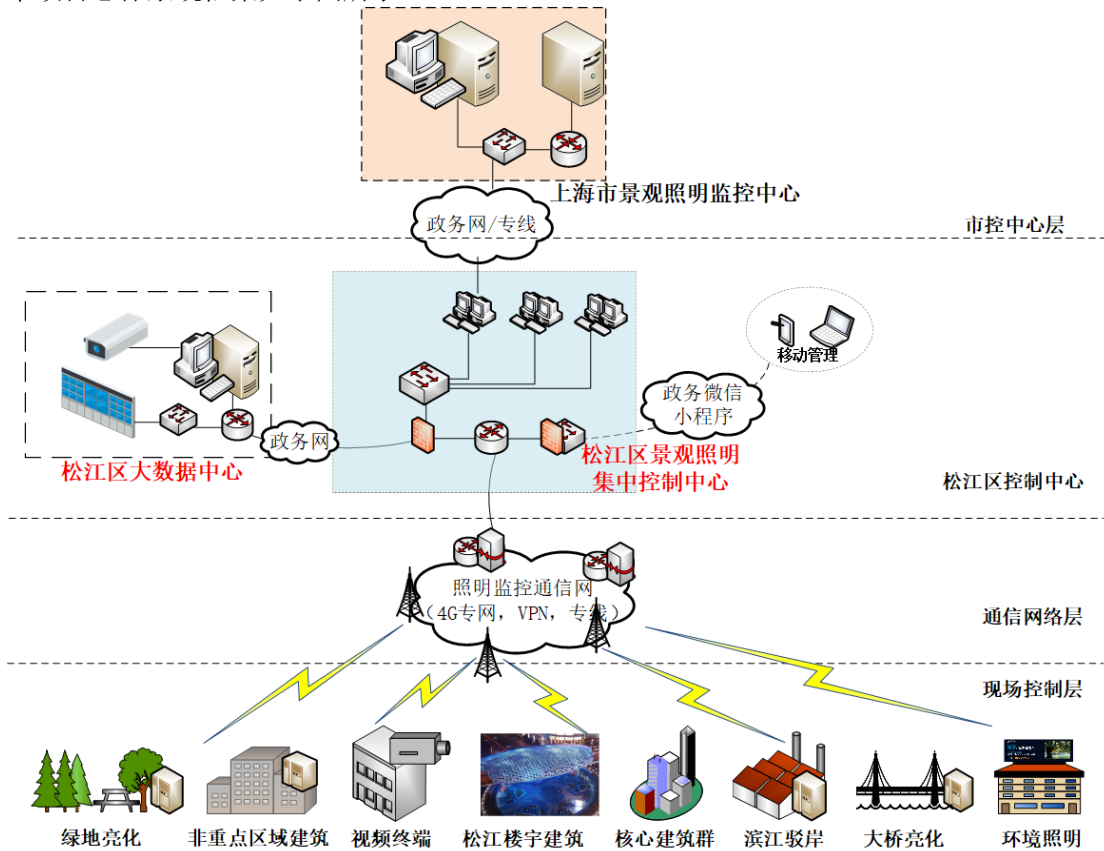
上海市景观照明监控中心

政务网/专线

市控中心层

移动管理

政务微信小程序

政务网

松江区大数据中心

松江区景观照明集中控制中心

松江区控制中心

照明监控通信网（4G专网，VPN，专线）

通信网络层

现场控制层

绿地亮化

非重点区域建筑

视频终端

松江楼宇建筑

核心建筑群

滨江驳岸

大桥亮化

环境照明